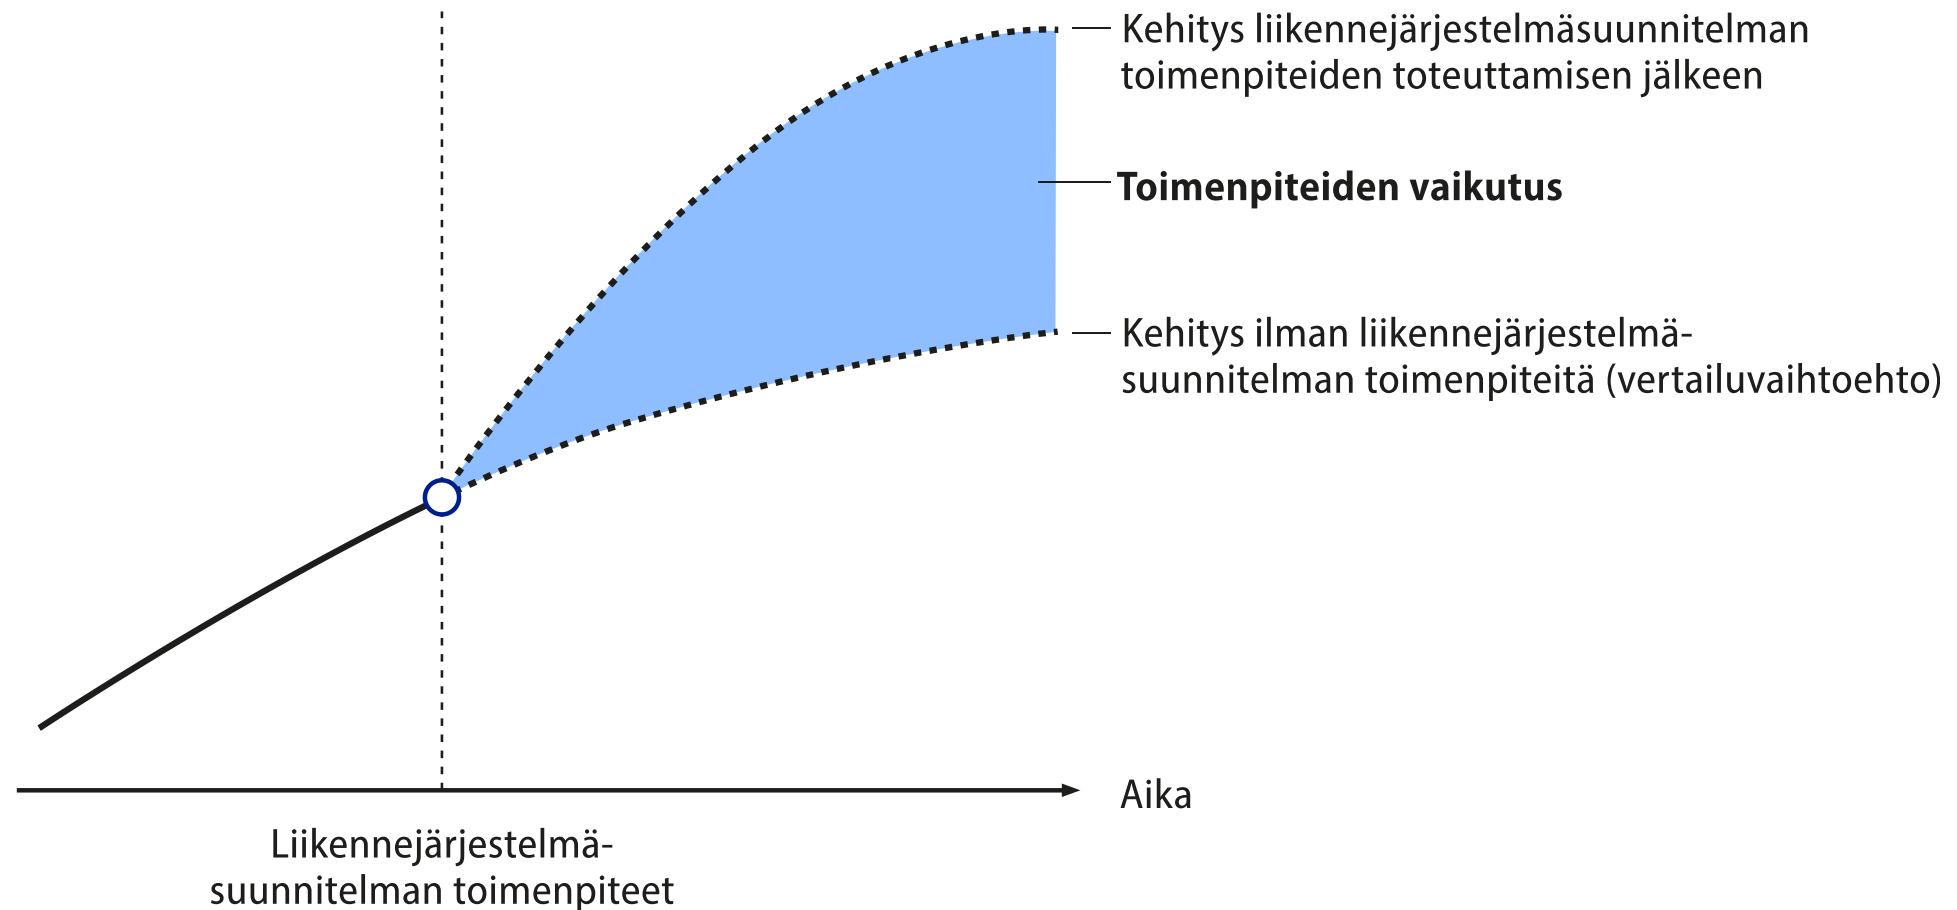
Kehitys liikennejärjestelmäsuunnitelman toimenpiteiden toteuttamisen jälkeen

**Toimenpiteiden vaikutus**

Kehitys ilman liikennejärjestelmäsuunnitelman toimenpiteitä (vertailuvaihtoehto)

Aika

Liikennejärjestelmäsuunnitelman toimenpiteet